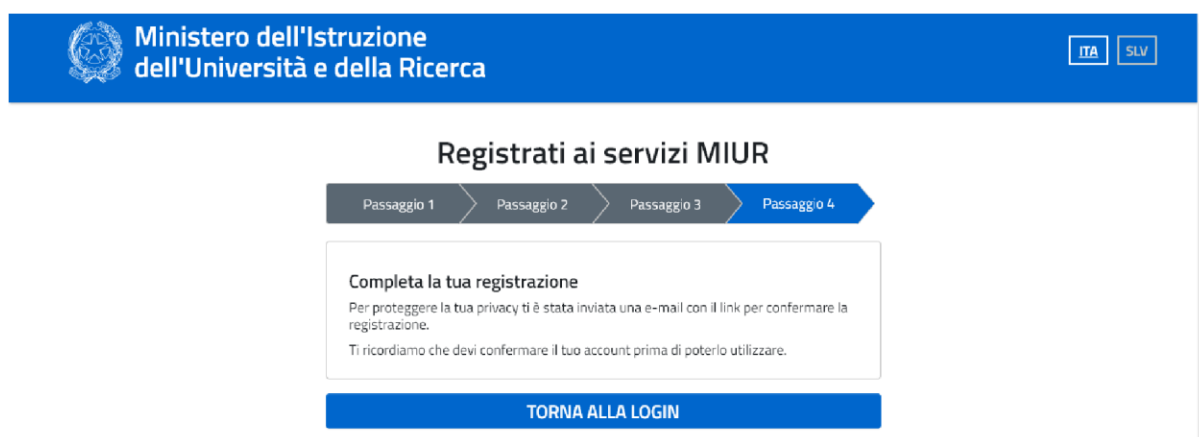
Ministero dell'Istruzione
dell'Università e della Ricerca

ITA SLV

Registrati ai servizi MIUR

Passaggio 1 Passaggio 2 Passaggio 3 Passaggio 4

Completa la tua registrazione

Per proteggere la tua privacy ti è stata inviata una e-mail con il link per confermare la registrazione.

Ti ricordiamo che devi confermare il tuo account prima di poterlo utilizzare.

TORNA ALLA LOGIN